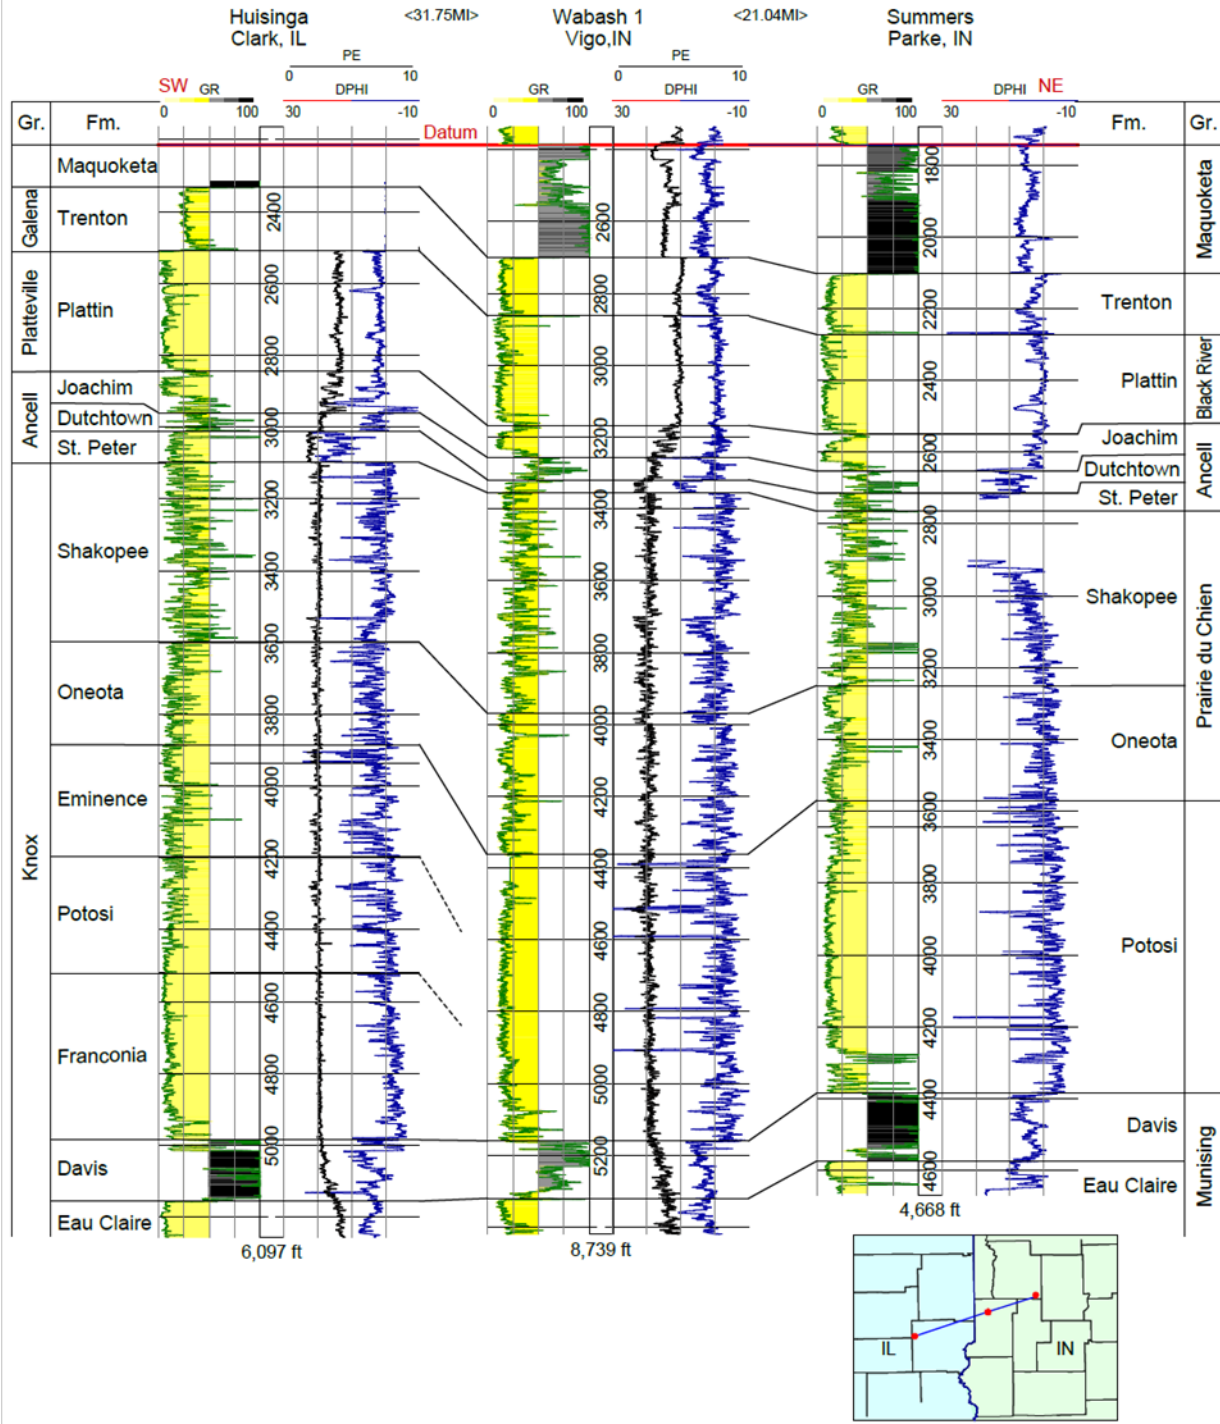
Huisinga
Clark, IL

<31.75MI>

Wabash 1
Vigo,IN

<21.04MI>

Summers
Parke, IN

SW GR 0 100
PE 0 10
DPHI 30 -10

GR 0 100
PE 0 10
DPHI 30 -10

GR 0 100
DPHI 30 -10 NE

Gr. Fm.

Datum

Fm. Gr.

Maquoketa
Galena Trenton
Platteville Plattin
Ancell Joachim
Dutchtown
St. Peter
Knox Shakopee
Oneota
Eminence
Potosi
Franconia
Davis
Eau Claire

2400 2600 2800 3000 3200 3400 3600 3800 4000 4200 4400 4600 4800 5000

2600 2800 3000 3200 3400 3600 3800 4000 4200 4400 4600 4800 5000 5200

1800 2000 2200 2400 2600 2800 3000 3200 3400 3600 3800 4000 4200 4400 4600

Maquoketa
Trenton
Black River Plattin
Joachim
Ancell Dutchtown
St. Peter
Prairie du Chien Shakopee
Oneota
Potosi
Munising Davis
Eau Claire

6,097 ft
8,739 ft
4,668 ft

IL
IN